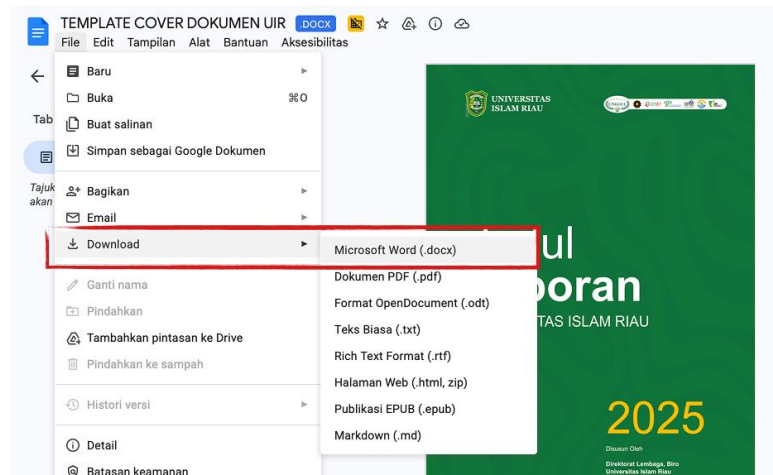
TEMPLATE COVER DOKUMEN UIR .DOCX
File Edit Tampilan Alat Bantuan Aksesibilitas

Tab
Tajuk
akan

Baru
Buka ⌘O
Buat salinan
Simpan sebagai Google Dokumen
Bagikan
Email
Download
Ganti nama
Pindahkan
Tambahkan pintasan ke Drive
Pindahkan ke sampah
Histori versi
Detail
Batasan keamanan

Microsoft Word (.docx)
Dokumen PDF (.pdf)
Format OpenDocument (.odt)
Teks Biasa (.txt)
Rich Text Format (.rtf)
Halaman Web (.html, zip)
Publikasi EPUB (.epub)
Markdown (.md)

UNIVERSITAS ISLAM RIAU
ul
poran
TAS ISLAM RIAU
2025
Disusun Oleh
Direktorat Lembaga, Biro Universitas Islam Riau